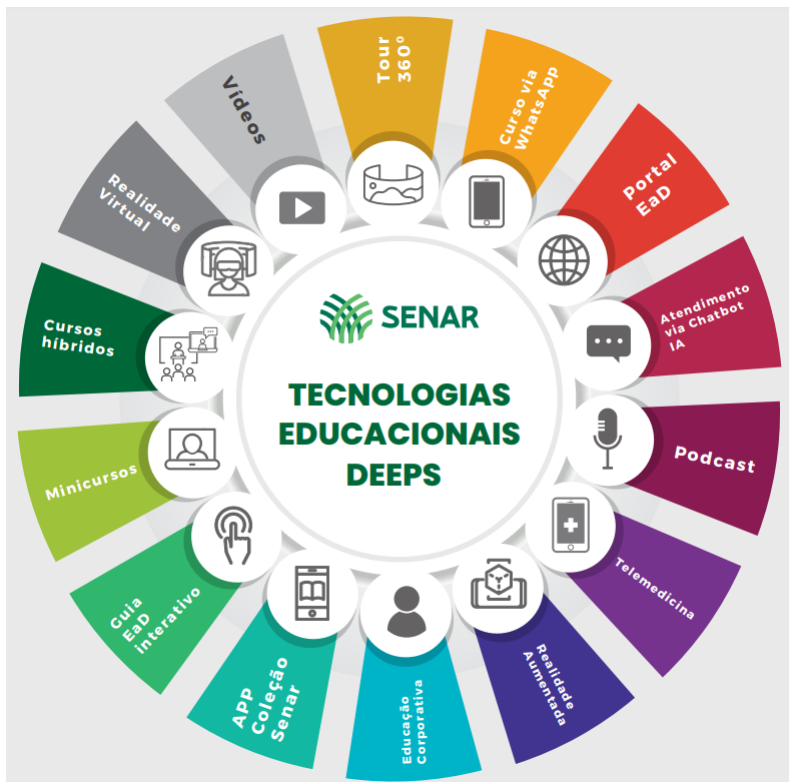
SENAR

TECNOLOGIAS EDUCACIONAIS DEEPS

Tour 360°

Curso via WhatsApp

Portal EaD

Atendimento via Chatbot IA

Podcast

Telemedicina

Realidade Aumentada

Educação Corporativa

APP Coleção Senar

Guia EaD interativo

Minicursos

Cursos híbridos

Realidade Virtual

Vídeos